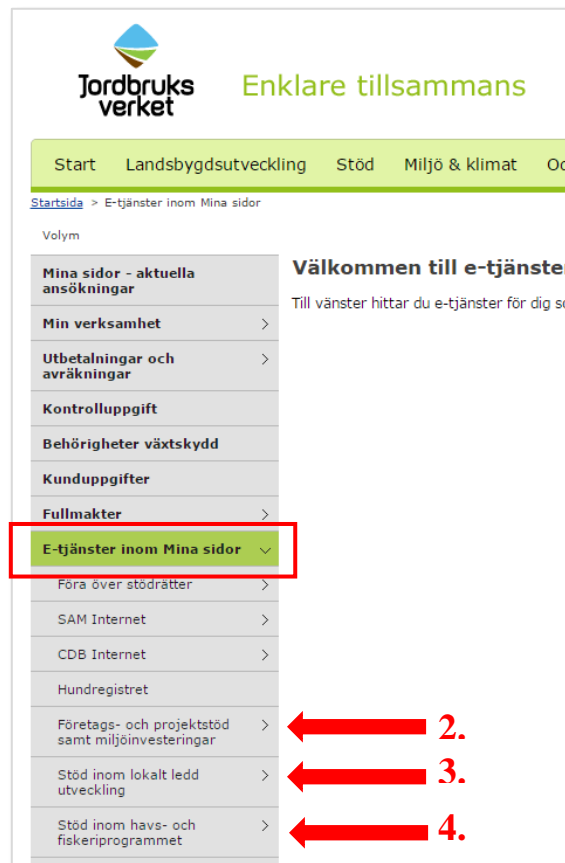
Jordbruks verket

Enklare tillsammans

Start Landsbygdsutveckling Stöd Miljö & klimat Od

Startsida > E-tjänster inom Mina sidor

Volym

Mina sidor - aktuella ansökningar

Min verksamhet

Utbetalningar och avräkningar

Kontrolluppgift

Behörigheter växtskydd

Kunduppgifter

Fullmakter

E-tjänster inom Mina sidor

Föra över stödrätter

SAM Internet

CDB Internet

Hundregistret

Företags- och projektstöd samt miljöinvesteringar

Stöd inom lokalt ledd utveckling

Stöd inom havs- och fiskeriprogrammet

2.

3.

4.

Välkommen till e-tjänster

Till vänster hittar du e-tjänster för dig so